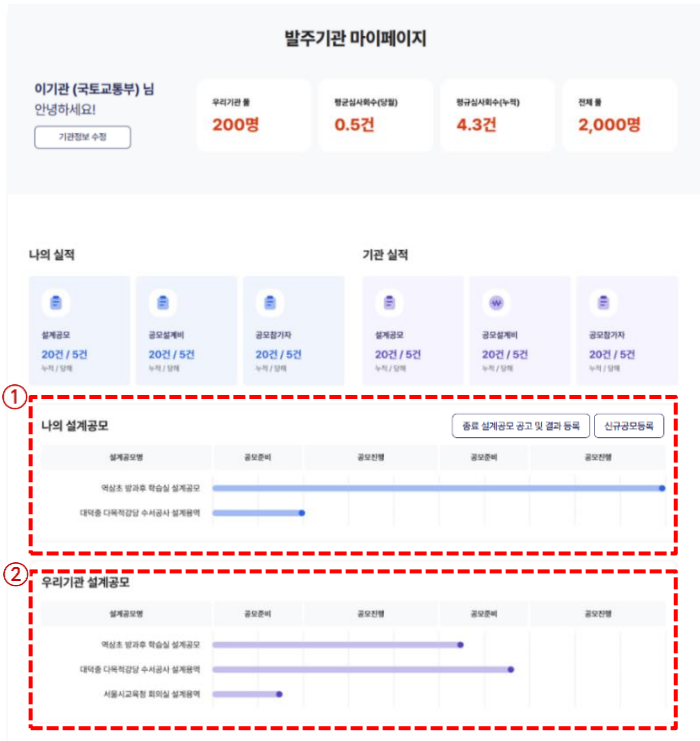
발주기관 마이페이지

이기관 (국토교통부) 님
안녕하세요!

기관정보 수정

우리기관 풀
200명

평균심사회수(당월)
0.5건

평균심사회수(누적)
4.3건

전체 풀
2,000명

나의 실적

설계공모
20건 / 5건
누적 / 당해

공모설계비
20건 / 5건
누적 / 당해

공모참가자
20건 / 5건
누적 / 당해

기관 실적

설계공모
20건 / 5건
누적 / 당해

공모설계비
20건 / 5건
누적 / 당해

공모참가자
20건 / 5건
누적 / 당해

①

나의 설계공모

종료 설계공모 공고 및 결과 등록

신규공모등록

| 설계공모명 | 공모준비 | 공모진행 | 공모준비 | 공모진행 |
|---|---|---|---|---|
| 역삼초 방과후 학습실 설계공모 | | | | |
| 대덕중 다목적강당 수서공사 설계용역 | | | | |

②

우리기관 설계공모

| 설계공모명 | 공모준비 | 공모진행 | 공모준비 | 공모진행 |
|---|---|---|---|---|
| 역삼초 방과후 학습실 설계공모 | | | | |
| 대덕중 다목적강당 수서공사 설계용역 | | | | |
| 서울시교육청 회의실 설계용역 | | | | |